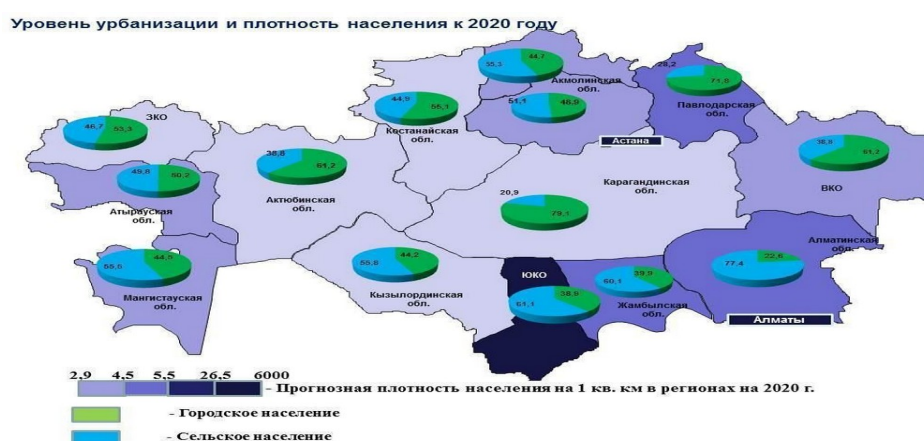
Уровень урбанизации и плотность населения к 2020 году

55,3 44,7
Акмолинская обл.
51,1 48,9
28,2 71,8
Павлодарская обл.
Астана
44,9 55,1
Костанайская обл.
46,7 53,3
ЗКО
38,8 61,2
ВКО
49,8 50,2
Атырауская обл.
38,8 61,2
Актюбинская обл.
20,9 79,1
Карагандинская обл.
55,5 44,5
Мангистауская обл.
55,8 44,2
Кызылординская обл.
ЮКО
61,1 38,9
60,1 39,9
Жамбылская обл.
77,4 22,6
Алматинская обл.
Алматы

2.9 4.5 5.5 26.5 6000
- Прогнозная плотность населения на 1 кв. км в регионах на 2020 г.
- Городское население
- Сельское население